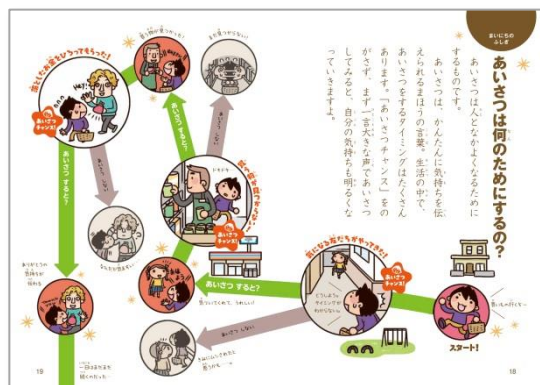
まいにちのふしぎ

あいさつは何のためにするの？

あいさつは人となかよくなるためにするものです。

あいさつは、かんたんに気持ちを伝えられるまほうの言葉。生活の中で、あいさつをするタイミングはたくさんあります。「あいさつチャンス」をのがさず、まず「言大きな声であいさつしてみると、自分の気持ちも明るくなっていきますよ。

スタート！

気になる友だちがやってきた！

あいさつチャンス！

あいさつする？

あいさつする

あいさつしない

店でお菓子を買ってもらった！

あいさつチャンス！

あいさつすると？

あいさつしない

落とし物をひろってもらった！

あいさつチャンス！

あいさつすると？

あいさつしない

19

18

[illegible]